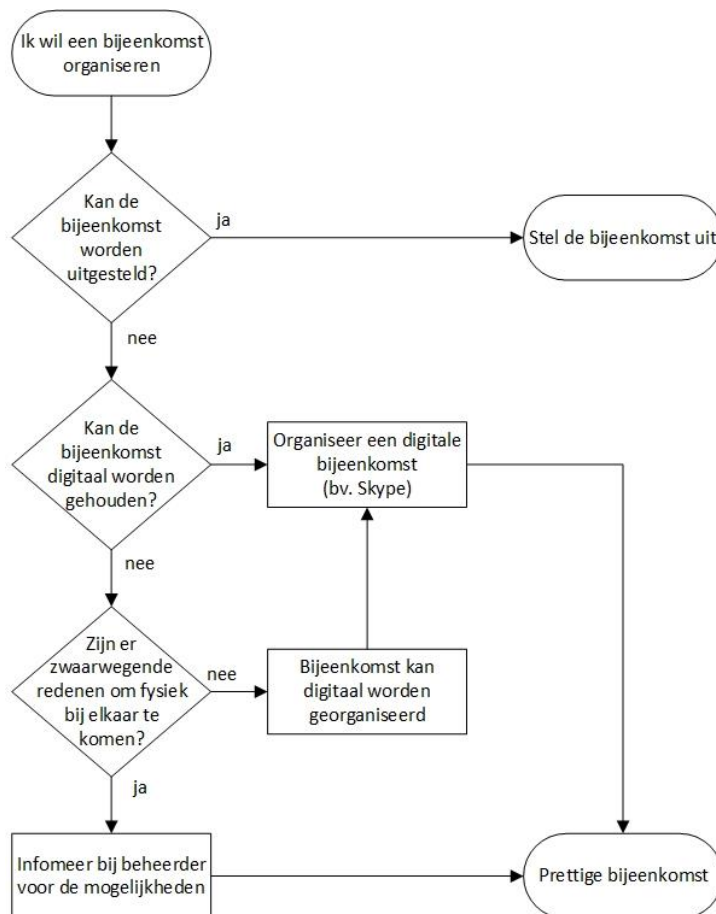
Ik wil een bijeenkomst organiseren

Kan de bijeenkomst worden uitgesteld?

ja

Stel de bijeenkomst uit

nee

Kan de bijeenkomst digitaal worden gehouden?

ja

Organiseer een digitale bijeenkomst (bv. Skype)

nee

Zijn er zwaarwegende redenen om fysiek bij elkaar te komen?

nee

Bijeenkomst kan digitaal worden georganiseerd

ja

Infomeer bij beheerder voor de mogelijkheden

Prettige bijeenkomst